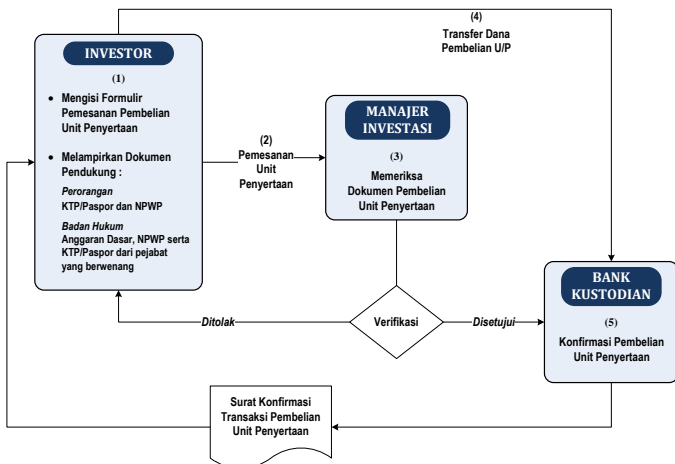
INVESTOR

(1)

• Mengisi Formulir Pemesanan Pembelian Unit Penyertaan

• Melampirkan Dokumen Pendukung :

*Perorangan*
KTP/Paspor dan NPWP

*Badan Hukum*
Anggaran Dasar, NPWP serta KTP/Paspor dari pejabat yang berwenang

(4)
Transfer Dana
Pembelian U/P

(2)
Pemesanan
Unit
Penyertaan

MANAJER INVESTASI

(3)
Memeriksa Dokumen Pembelian Unit Penyertaan

BANK KUSTODIAN

(5)
Konfirmasi Pembelian Unit Penyertaan

*Ditolak*

Verifikasi

*Disetujui*

Surat Konfirmasi Transaksi Pembelian Unit Penyertaan